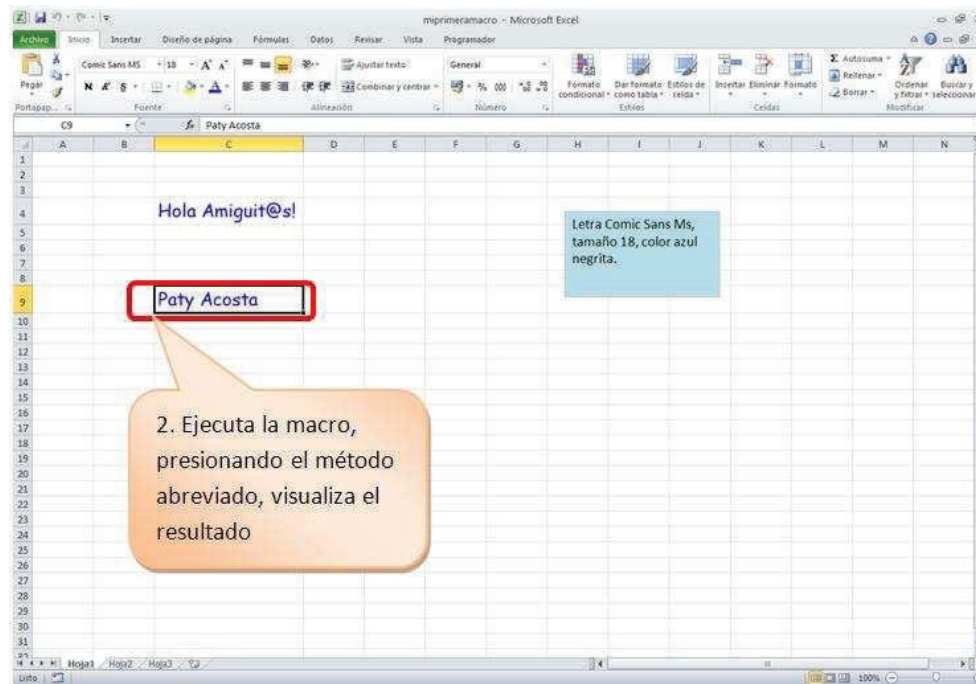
miprimeramacro - Microsoft Excel

Archivo | Inicio | Insertar | Diseño de página | Fórmulas | Datos | Revisar | Vista | Programador

Pegar | Comic Sans MS | 18 | N K S | Ajustar texto | Combinar y centrar | General | % 000 | Formato condicional | Dar formato como tabla | Estilos de celda | Insertar | Eliminar | Formato | Autosuma | Rellenar | Borrar | Ordenar y filtrar | Buscar y seleccionar

Portapap... | Fuente | Alineación | Número | Estilos | Celdas | Modificar

C9 | $f_x$ | Paty Acosta

| | A | B | C | D | E | F | G | H | I | J | K | L | M | N |
|---|---|---|---|---|---|---|---|---|---|---|---|---|---|---|
| 1 | | | | | | | | | | | | | | |
| 2 | | | | | | | | | | | | | | |
| 3 | | | | | | | | | | | | | | |
| 4 | | | Hola Amiguit@s! | | | | | | | | | | | |
| 5 | | | | | | | | | | | | | | |
| 6 | | | | | | | | | | | | | | |
| 7 | | | | | | | | | | | | | | |
| 8 | | | | | | | | | | | | | | |
| 9 | | | Paty Acosta | | | | | | | | | | | |

Letra Comic Sans Ms, tamaño 18, color azul negrita.

2. Ejecuta la macro, presionando el método abreviado, visualiza el resultado

10 11 12 13 14 15 16 17 18 19 20 21 22 23 24 25 26 27 28 29 30 31

Hoja1 | Hoja2 | Hoja3

Listo | 100%